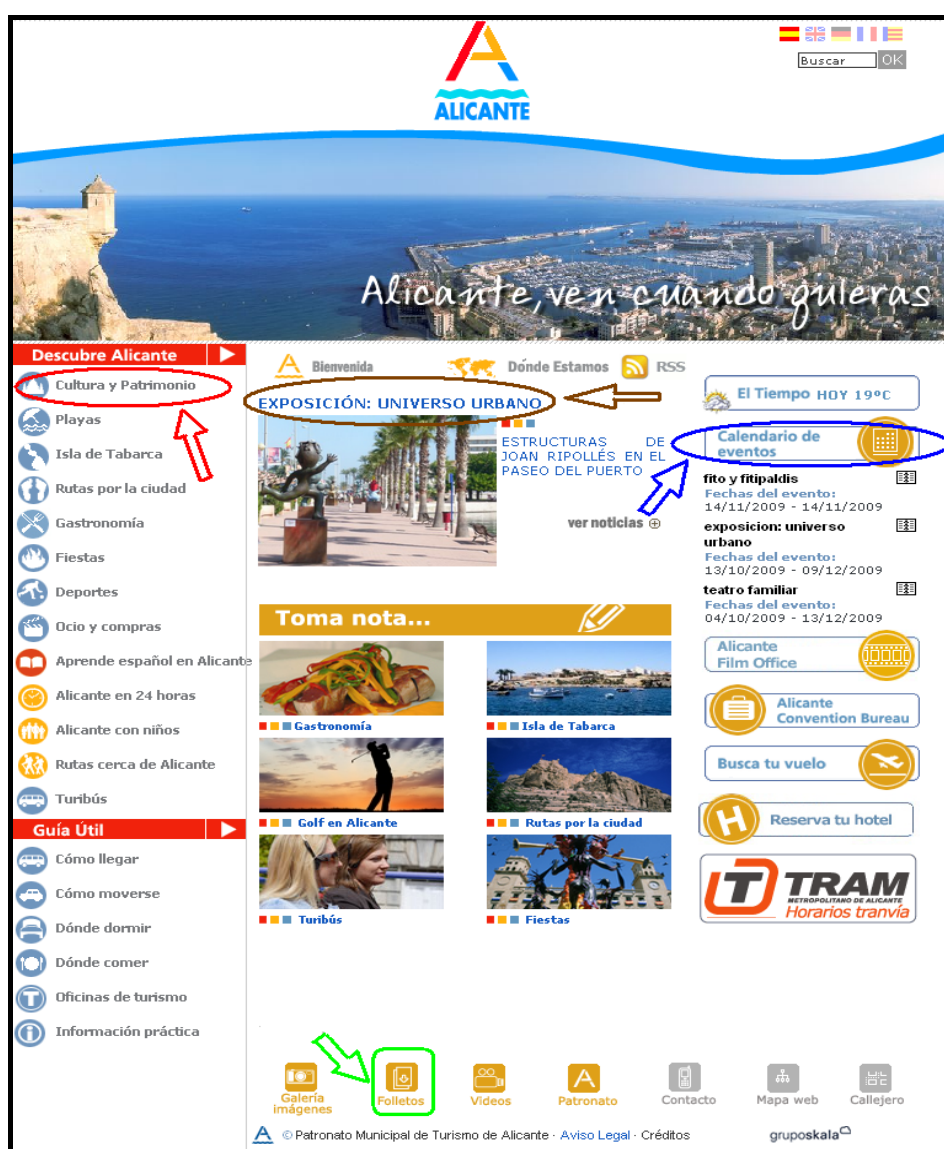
ALICANTE

Buscar OK

Alicante, ven cuando quieras

Descubre Alicante

Cultura y Patrimonio
Playas
Isla de Tabarca
Rutas por la ciudad
Gastronomía
Fiestas
Deportes
Ocio y compras
Aprende español en Alicante
Alicante en 24 horas
Alicante con niños
Rutas cerca de Alicante
Turibús

Guía Útil

Cómo llegar
Cómo moverse
Dónde dormir
Dónde comer
Oficinas de turismo
Información práctica

Bienvenida Dónde Estamos RSS

EXPOSICIÓN: UNIVERSO URBANO

ESTRUCTURAS DE JOAN RIPOLLÉS EN EL PASEO DEL PUERTO

ver noticias

Toma nota...

Gastronomía
Isla de Tabarca
Golf en Alicante
Rutas por la ciudad
Turibús
Fiestas

El Tiempo HOY 19ºC

Calendario de eventos

fito y fitipaldis
Fechas del evento:
14/11/2009 - 14/11/2009

exposicion: universo urbano
Fechas del evento:
13/10/2009 - 09/12/2009

teatro familiar
Fechas del evento:
04/10/2009 - 13/12/2009

Alicante Film Office

Alicante Convention Bureau

Busca tu vuelo

Reserva tu hotel

TRAM METROPOLITANO DE ALICANTE Horarios tranvía

Galería imágenes
Folletos
Videos
Patronato
Contacto
Mapa web
Callejero

© Patronato Municipal de Turismo de Alicante · Aviso Legal · Créditos

gruposkala